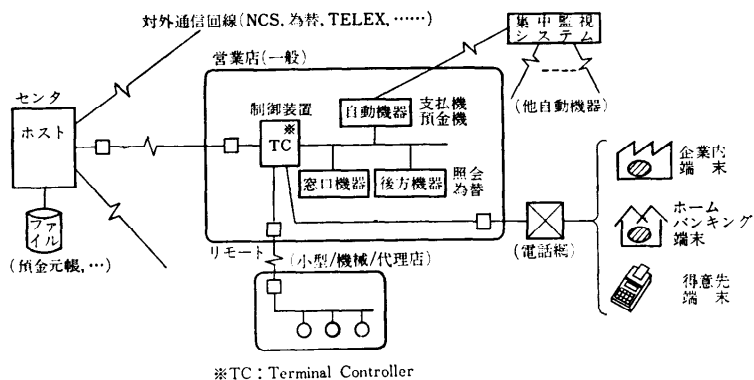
対外通信回線(NCS, 為替, TELEX, ……)

センタ

ホスト

ファイル

(預金元帳, …)

営業店(一般)

制御装置

※
TC

自動機器

支払機
預金機

窓口機器

後方機器

照会
為替

集中監視
システム

(他自動機器)

リモート

(小型/機械/代理店)

(電話網)

企業内
端末

ホーム
バンキング
端末

得意先
端末

※TC : Terminal Controller